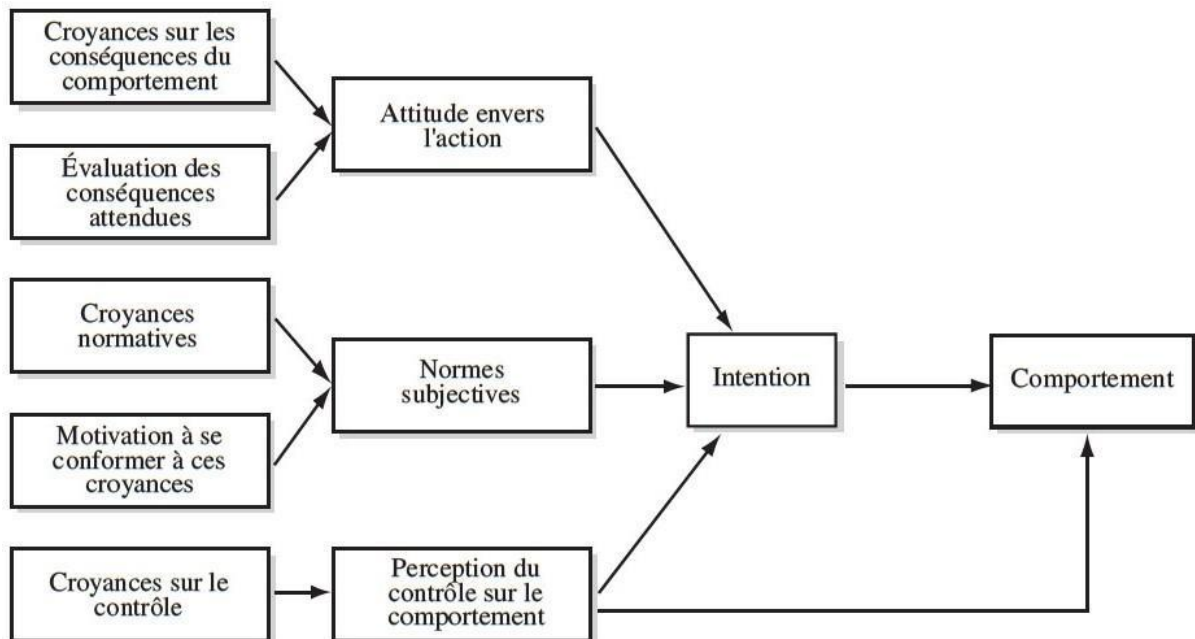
Croyances sur les conséquences du comportement

Évaluation des conséquences attendues

Attitude envers l'action

Croyances normatives

Motivation à se conformer à ces croyances

Normes subjectives

Intention

Comportement

Croyances sur le contrôle

Perception du contrôle sur le comportement